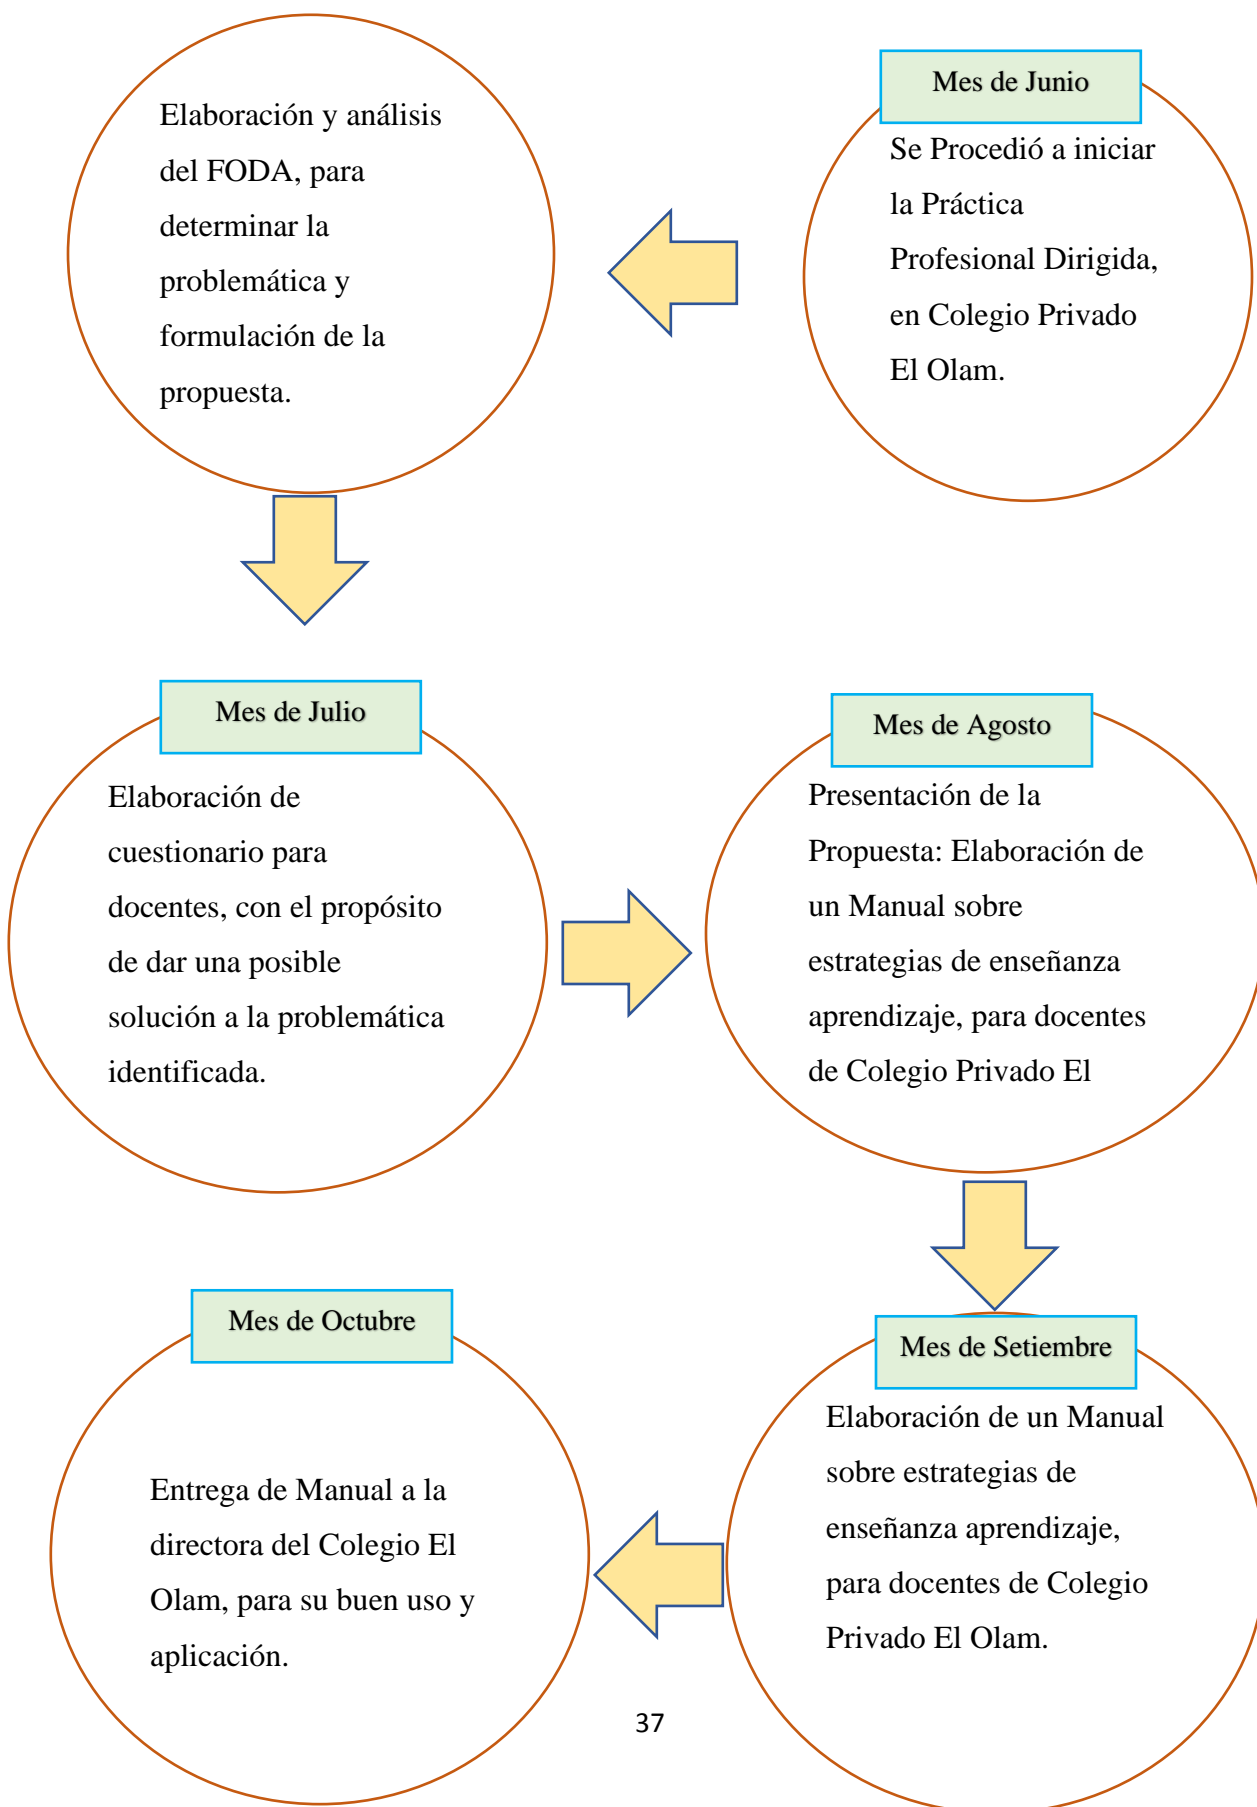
Mes de Junio

Se Procedió a iniciar la Práctica Profesional Dirigida, en Colegio Privado El Olam.

Elaboración y análisis del FODA, para determinar la problemática y formulación de la propuesta.

Mes de Julio

Elaboración de cuestionario para docentes, con el propósito de dar una posible solución a la problemática identificada.

Mes de Agosto

Presentación de la Propuesta: Elaboración de un Manual sobre estrategias de enseñanza aprendizaje, para docentes de Colegio Privado El

Mes de Setiembre

Elaboración de un Manual sobre estrategias de enseñanza aprendizaje, para docentes de Colegio Privado El Olam.

Mes de Octubre

Entrega de Manual a la directora del Colegio El Olam, para su buen uso y aplicación.

37